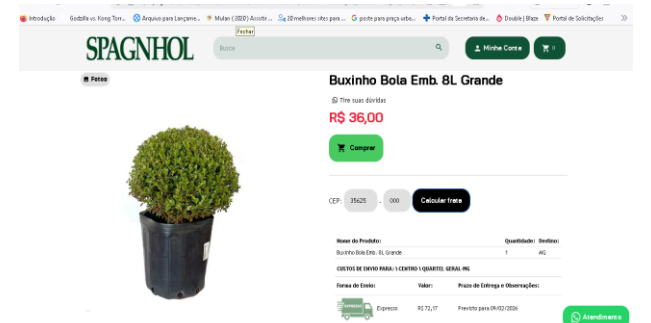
Introdução Godzilla vs. Kong Torr... Arquivo para Lançame... Mulan (2020) Assistir... 20 melhores sites para ... poste para praça urba... Portal da Secretaria de... Double | Blaze Portal de Solicitações

SPAGNHOL Busca Fechar Minha Conta 0

Fotos

Buxinho Bola Emb. 8L Grande

Tire suas dúvidas

R$ 36,00

Comprar

CEP: 35625 - 000 Calcular frete

| Nome do Produto: | Quantidade: | Destino: |
|---|---|---|
| Buxinho Bola Emb. 8L Grande | 1 | MG |

CUSTOS DE ENVIO PARA: \ CENTRO \ QUARTEL GERAL-MG

| Forma de Envio: | Valor: | Prazo de Entrega e Observações: |
|---|---|---|
| Expresso | R$ 72,17 | Previsto para 09/02/2026 |

Atendimento